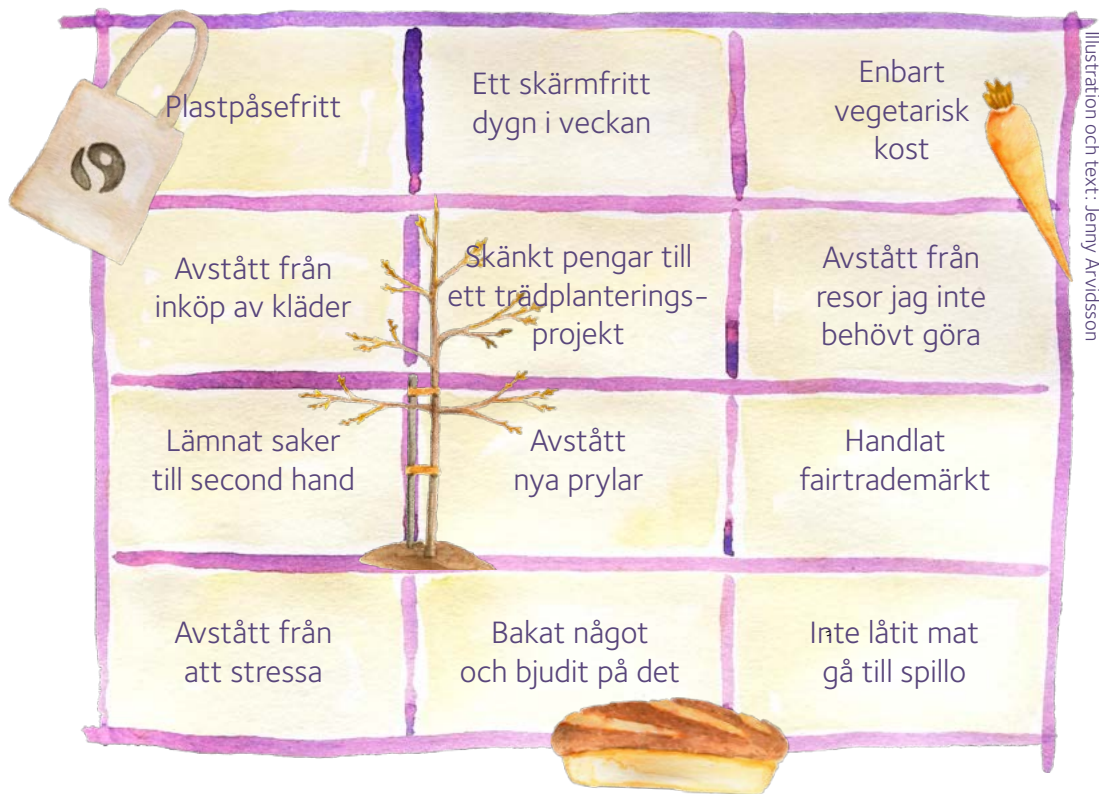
| | | |
|---|---|---|
| Plastpåsefritt | Ett skärmfritt dygn i veckan | Enbart vegetarisk kost |
| Avstått från inköp av kläder | Skänkt pengar till ett trädplanteringsprojekt | Avstått från resor jag inte behövt göra |
| Lämnat saker till second hand | Avstått nya prylar | Handlat fairtrademärkt |
| Avstått från att stressa | Bakat något och bjudit på det | Inte låtit mat gå till spillo |

Illustration och text: Jenny Arvidsson